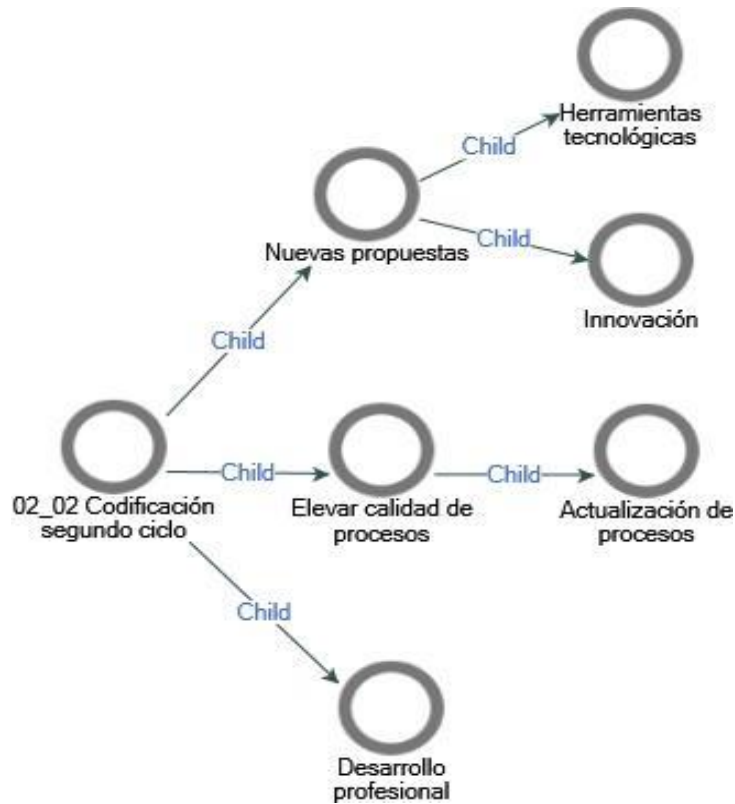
Herramientas tecnológicas

Child

Nuevas propuestas

Child

Innovación

Child

02_02 Codificación segundo ciclo

Child

Elevar calidad de procesos

Child

Actualización de procesos

Child

Desarrollo profesional